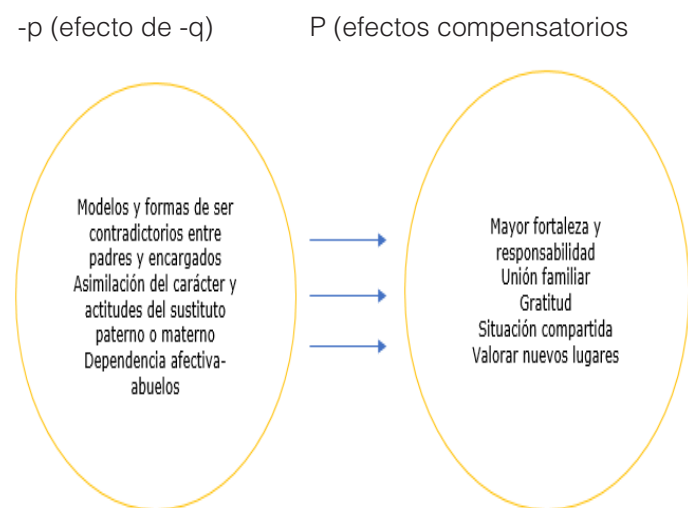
-p (efecto de -q)

P (efectos compensatorios

Modelos y formas de ser contradictorios entre padres y encargados
Asimilación del carácter y actitudes del sustituto paterno o materno
Dependencia afectiva-abuelos

Mayor fortaleza y responsabilidad
Unión familiar
Gratitud
Situación compartida
Valorar nuevos lugares